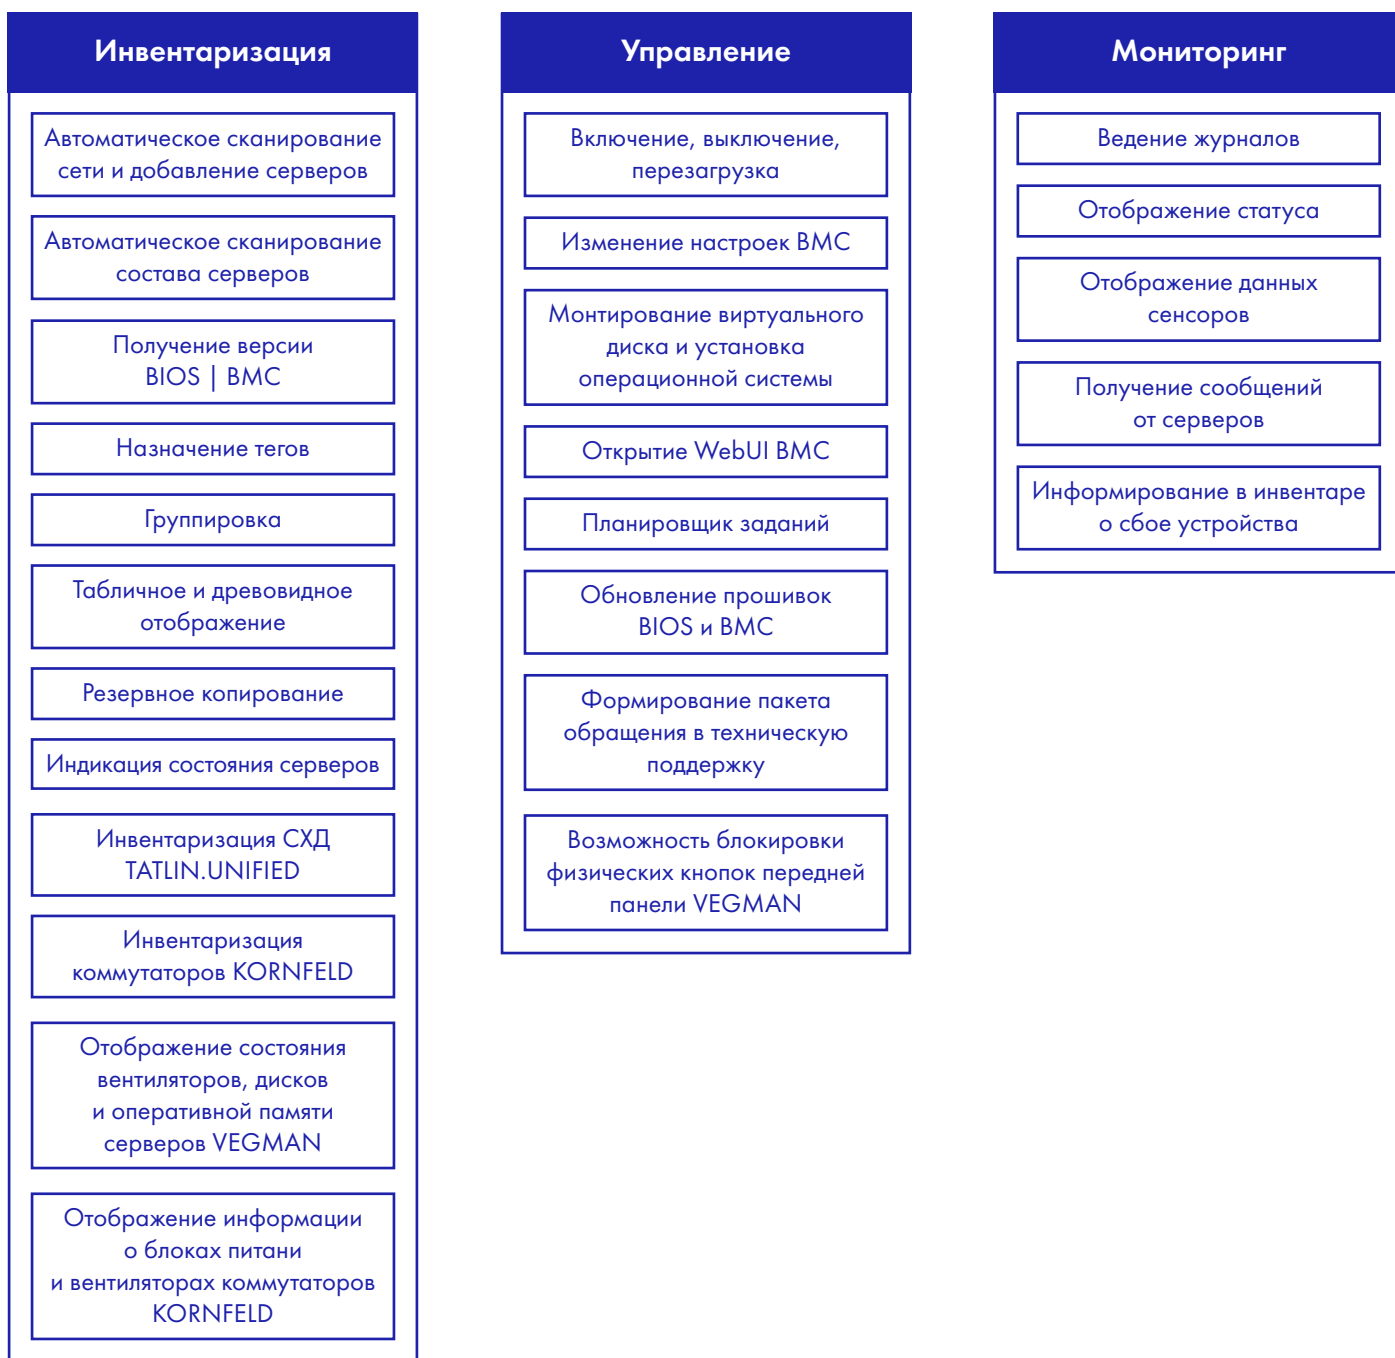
Инвентаризация

Автоматическое сканирование сети и добавление серверов

Автоматическое сканирование состава серверов

Получение версии BIOS | BMC

Назначение тегов

Группировка

Табличное и древовидное отображение

Резервное копирование

Индикация состояния серверов

Инвентаризация СХД TATLIN.UNIFIED

Инвентаризация коммутаторов KORNFELD

Отображение состояния вентиляторов, дисков и оперативной памяти серверов VEGMAN

Отображение информации о блоках питани и вентиляторах коммутаторов KORNFELD

Управление

Включение, выключение, перезагрузка

Изменение настроек BMC

Монтирование виртуального диска и установка операционной системы

Открытие WebUI BMC

Планировщик заданий

Обновление прошивок BIOS и BMC

Формирование пакета обращения в техническую поддержку

Возможность блокировки физических кнопок передней панели VEGMAN

Мониторинг

Ведение журналов

Отображение статуса

Отображение данных сенсоров

Получение сообщений от серверов

Информирование в инвентаре о сбое устройства